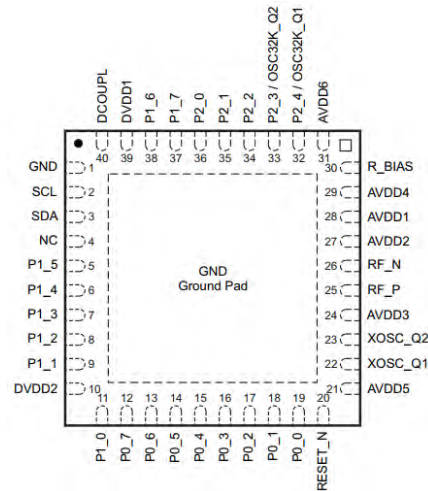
DCOUPL 40
DVDD1 39
P1_6 38
P1_7 37
P2_0 36
P2_1 35
P2_2 34
P2_3 / OSC32K_Q2 33
P2_4 / OSC32K_Q1 32
AVDD6 31

GND 1
SCL 2
SDA 3
NC 4
P1_5 5
P1_4 6
P1_3 7
P1_2 8
P1_1 9
DVDD2 10

GND
Ground Pad

30 R_BIAS
29 AVDD4
28 AVDD1
27 AVDD2
26 RF_N
25 RF_P
24 AVDD3
23 XOSC_Q2
22 XOSC_Q1
21 AVDD5

11 P1_0
12 P0_7
13 P0_6
14 P0_5
15 P0_4
16 P0_3
17 P0_2
18 P0_1
19 P0_0
20 RESET_N